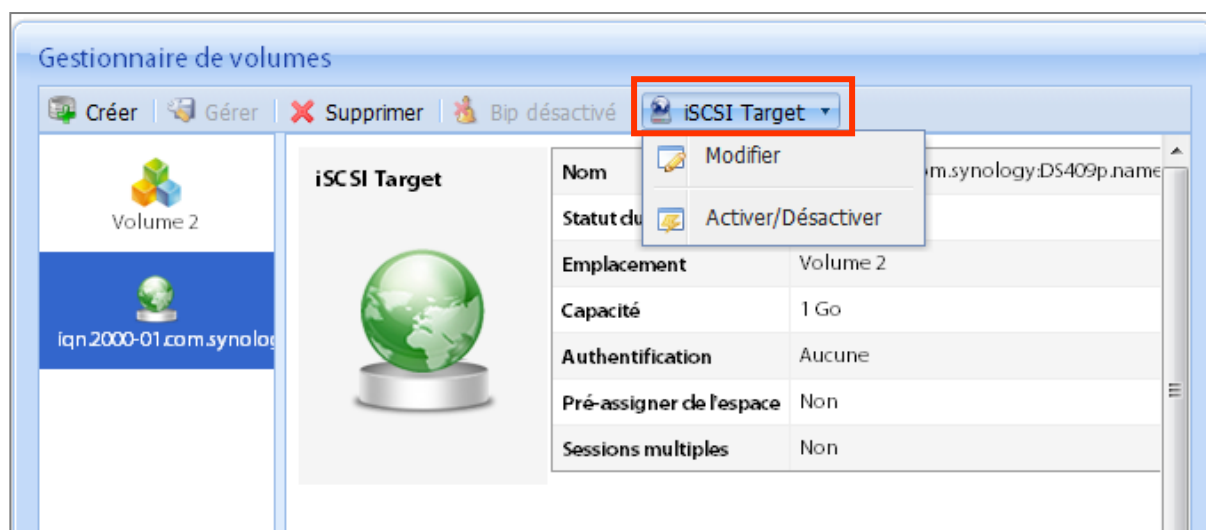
Gestionnaire de volumes

Créer | Gérer | Supprimer | Bip désactivé | iSCSI Target

Modifier

Activer/Désactiver

Volume 2

iqn.2000-01.com.synolog

iSCSI Target

| | |
|---|---|
| Nom | om.synology:DS409p.name |
| Statut du | |
| Emplacement | Volume 2 |
| Capacité | 1 Go |
| Authentification | Aucune |
| Pré-assigner de l'espace | Non |
| Sessions multiples | Non |